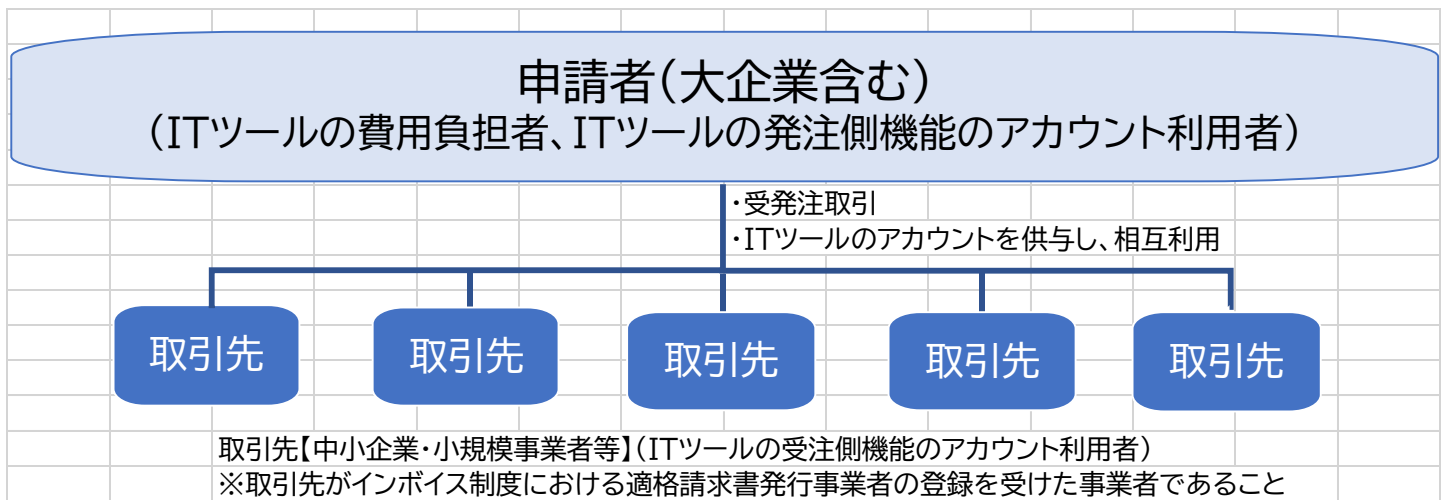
申請者（大企業含む）
（ITツールの費用負担者、ITツールの発注側機能のアカウント利用者）

・受発注取引
・ITツールのアカウントを供与し、相互利用

取引先

取引先

取引先

取引先

取引先

取引先【中小企業・小規模事業者等】（ITツールの受注側機能のアカウント利用者）
※取引先がインボイス制度における適格請求書発行事業者の登録を受けた事業者であること